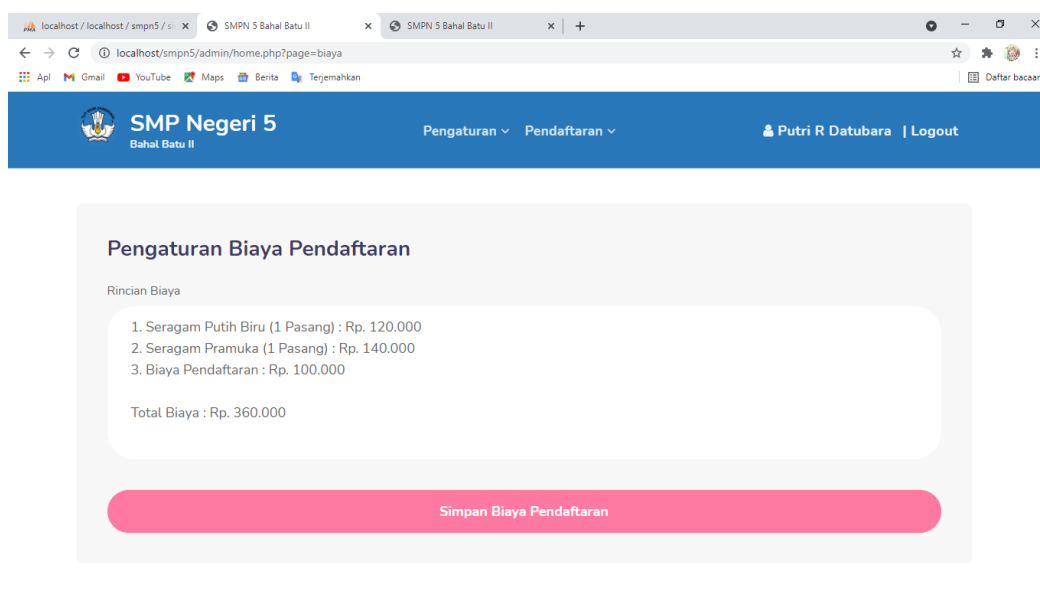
localhost / localhost / smpn5 / s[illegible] ×
SMPN 5 Bahal Batu II ×
SMPN 5 Bahal Batu II ×
+

localhost/smpn5/admin/home.php?page=biaya

Apl Gmail YouTube Maps Berita Terjemahkan
Daftar bacaan

SMP Negeri 5
Bahal Batu II

Pengaturan ⌄ Pendaftaran ⌄

Putri R Datubara | Logout

Pengaturan Biaya Pendaftaran

Rincian Biaya

1. Seragam Putih Biru (1 Pasang) : Rp. 120.000
2. Seragam Pramuka (1 Pasang) : Rp. 140.000
3. Biaya Pendaftaran : Rp. 100.000

Total Biaya : Rp. 360.000

Simpan Biaya Pendaftaran